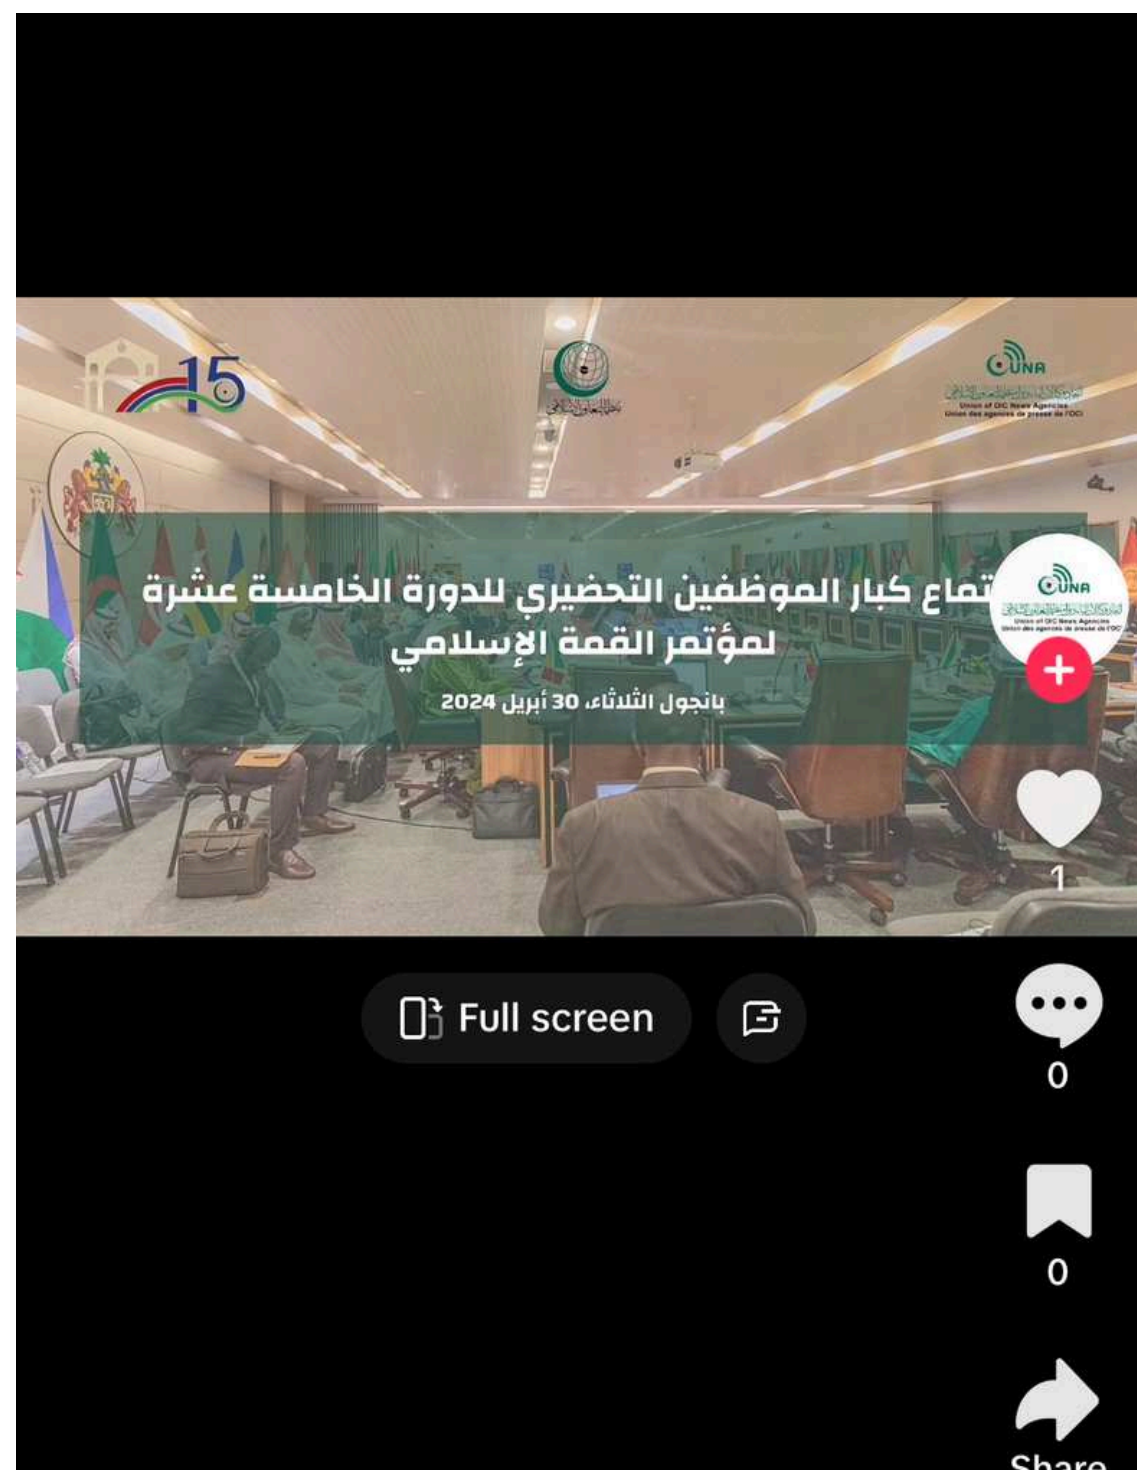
15

منظمة التعاون الإسلامي

UNA
اتحاد وكالات أنباء دول منظمة التعاون الإسلامي
Union of OIC News Agencies
Union des agences de presse de l'OCI

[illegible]تماع كبار الموظفين التحضيري للدورة الخامسة عشرة لمؤتمر القمة الإسلامي

بانجول الثلاثاء 30 أبريل 2024

UNA

1

Full screen

0

0

Share